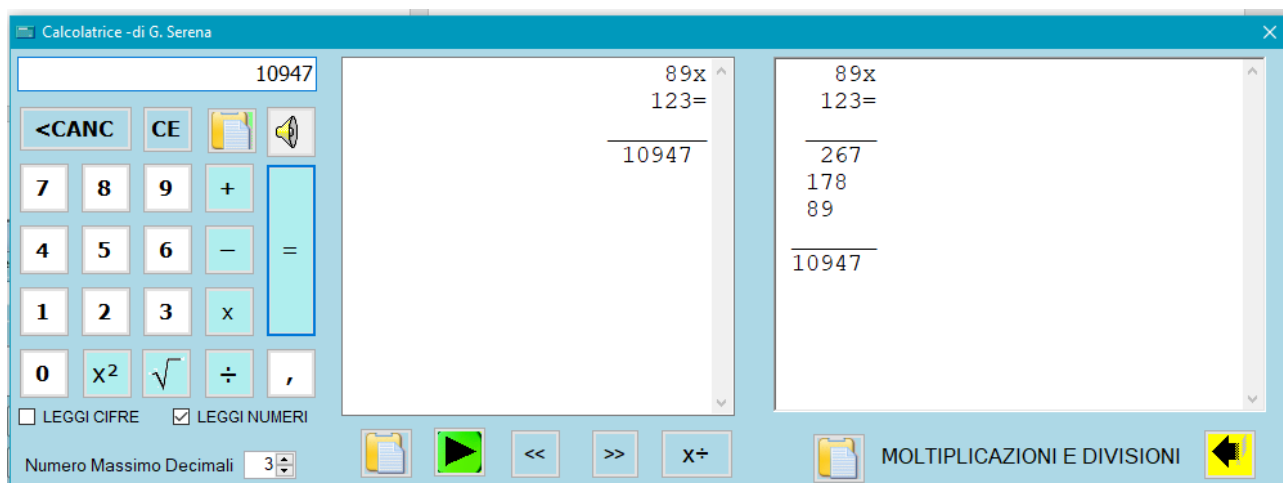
Calcolatrice -di G. Serena

10947

<CANC
CE

7
8
9
+
4
5
6
–
=
1
2
3
x
0
$x^2$
$\sqrt{}$
÷
,

LEGGI CIFRE
LEGGI NUMERI

Numero Massimo Decimali 3

89x
123=
10947

89x
123=
267
178
89
10947

<<
>>
x÷

MOLTIPLICAZIONI E DIVISIONI